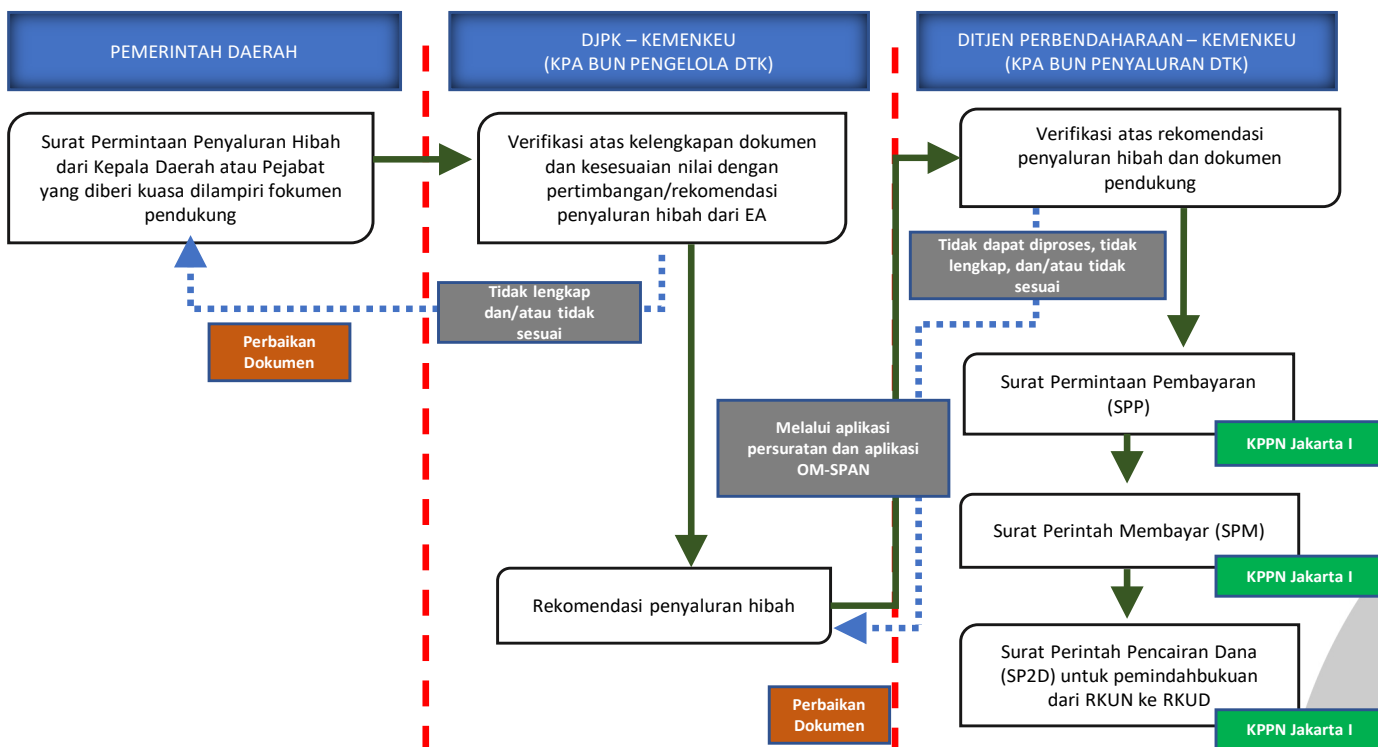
PEMERINTAH DAERAH

DJPK – KEMENKEU
(KPA BUN PENGELOLA DTK)

DITJEN PERBENDAHARAAN – KEMENKEU
(KPA BUN PENYALURAN DTK)

Surat Permintaan Penyaluran Hibah dari Kepala Daerah atau Pejabat yang diberi kuasa dilampiri fokumen pendukung

Verifikasi atas kelengkapan dokumen dan kesesuaian nilai dengan pertimbangan/rekomendasi penyaluran hibah dari EA

Verifikasi atas rekomendasi penyaluran hibah dan dokumen pendukung

Tidak dapat diproses, tidak lengkap, dan/atau tidak sesuai

Tidak lengkap dan/atau tidak sesuai

Perbaikan Dokumen

Surat Permintaan Pembayaran (SPP)

KPPN Jakarta I

Melalui aplikasi persuratan dan aplikasi OM-SPAN

Surat Perintah Membayar (SPM)

KPPN Jakarta I

Rekomendasi penyaluran hibah

Surat Perintah Pencairan Dana (SP2D) untuk pemindahbukuan dari RKUN ke RKUD

Perbaikan Dokumen

KPPN Jakarta I